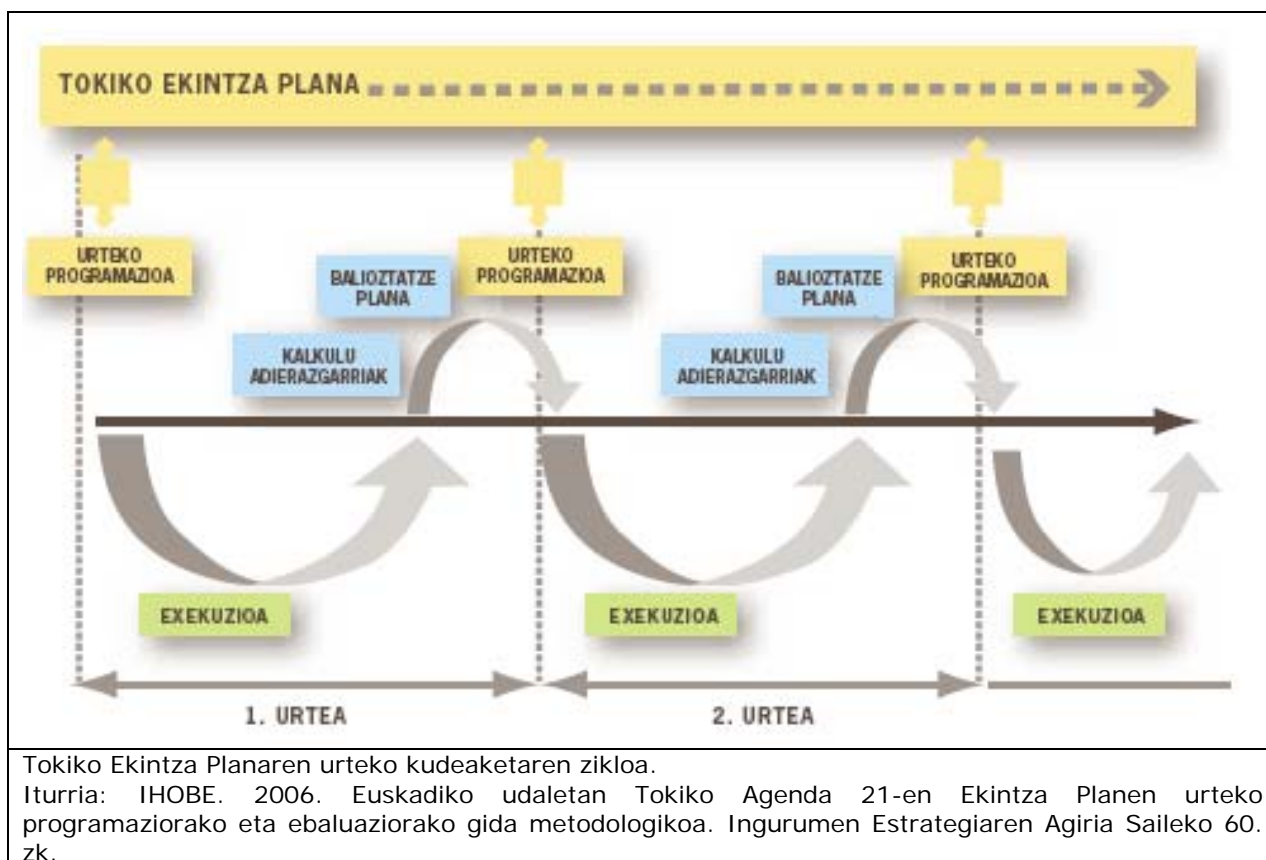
TOKIKO EKINTZA PLANA

URTEKO PROGRAMAZIOA

BALIOZTATZE PLANA

URTEKO PROGRAMAZIOA

BALIOZTATZE PLANA

URTEKO PROGRAMAZIOA

KALKULU ADIERAZGARRIAK

KALKULU ADIERAZGARRIAK

EXEKUZIOA

EXEKUZIOA

EXEKUZIOA

1. URTEA

2. URTEA

Tokiko Ekintza Planaren urteko kudeaketaren zikloa.
Iturria: IHOBE. 2006. Euskadiko udaletan Tokiko Agenda 21-en Ekintza Planen urteko programaziorako eta ebaluaziorako gida metodologikoa. Ingurumen Estrategiaren Agiria Saileko 60. zk.